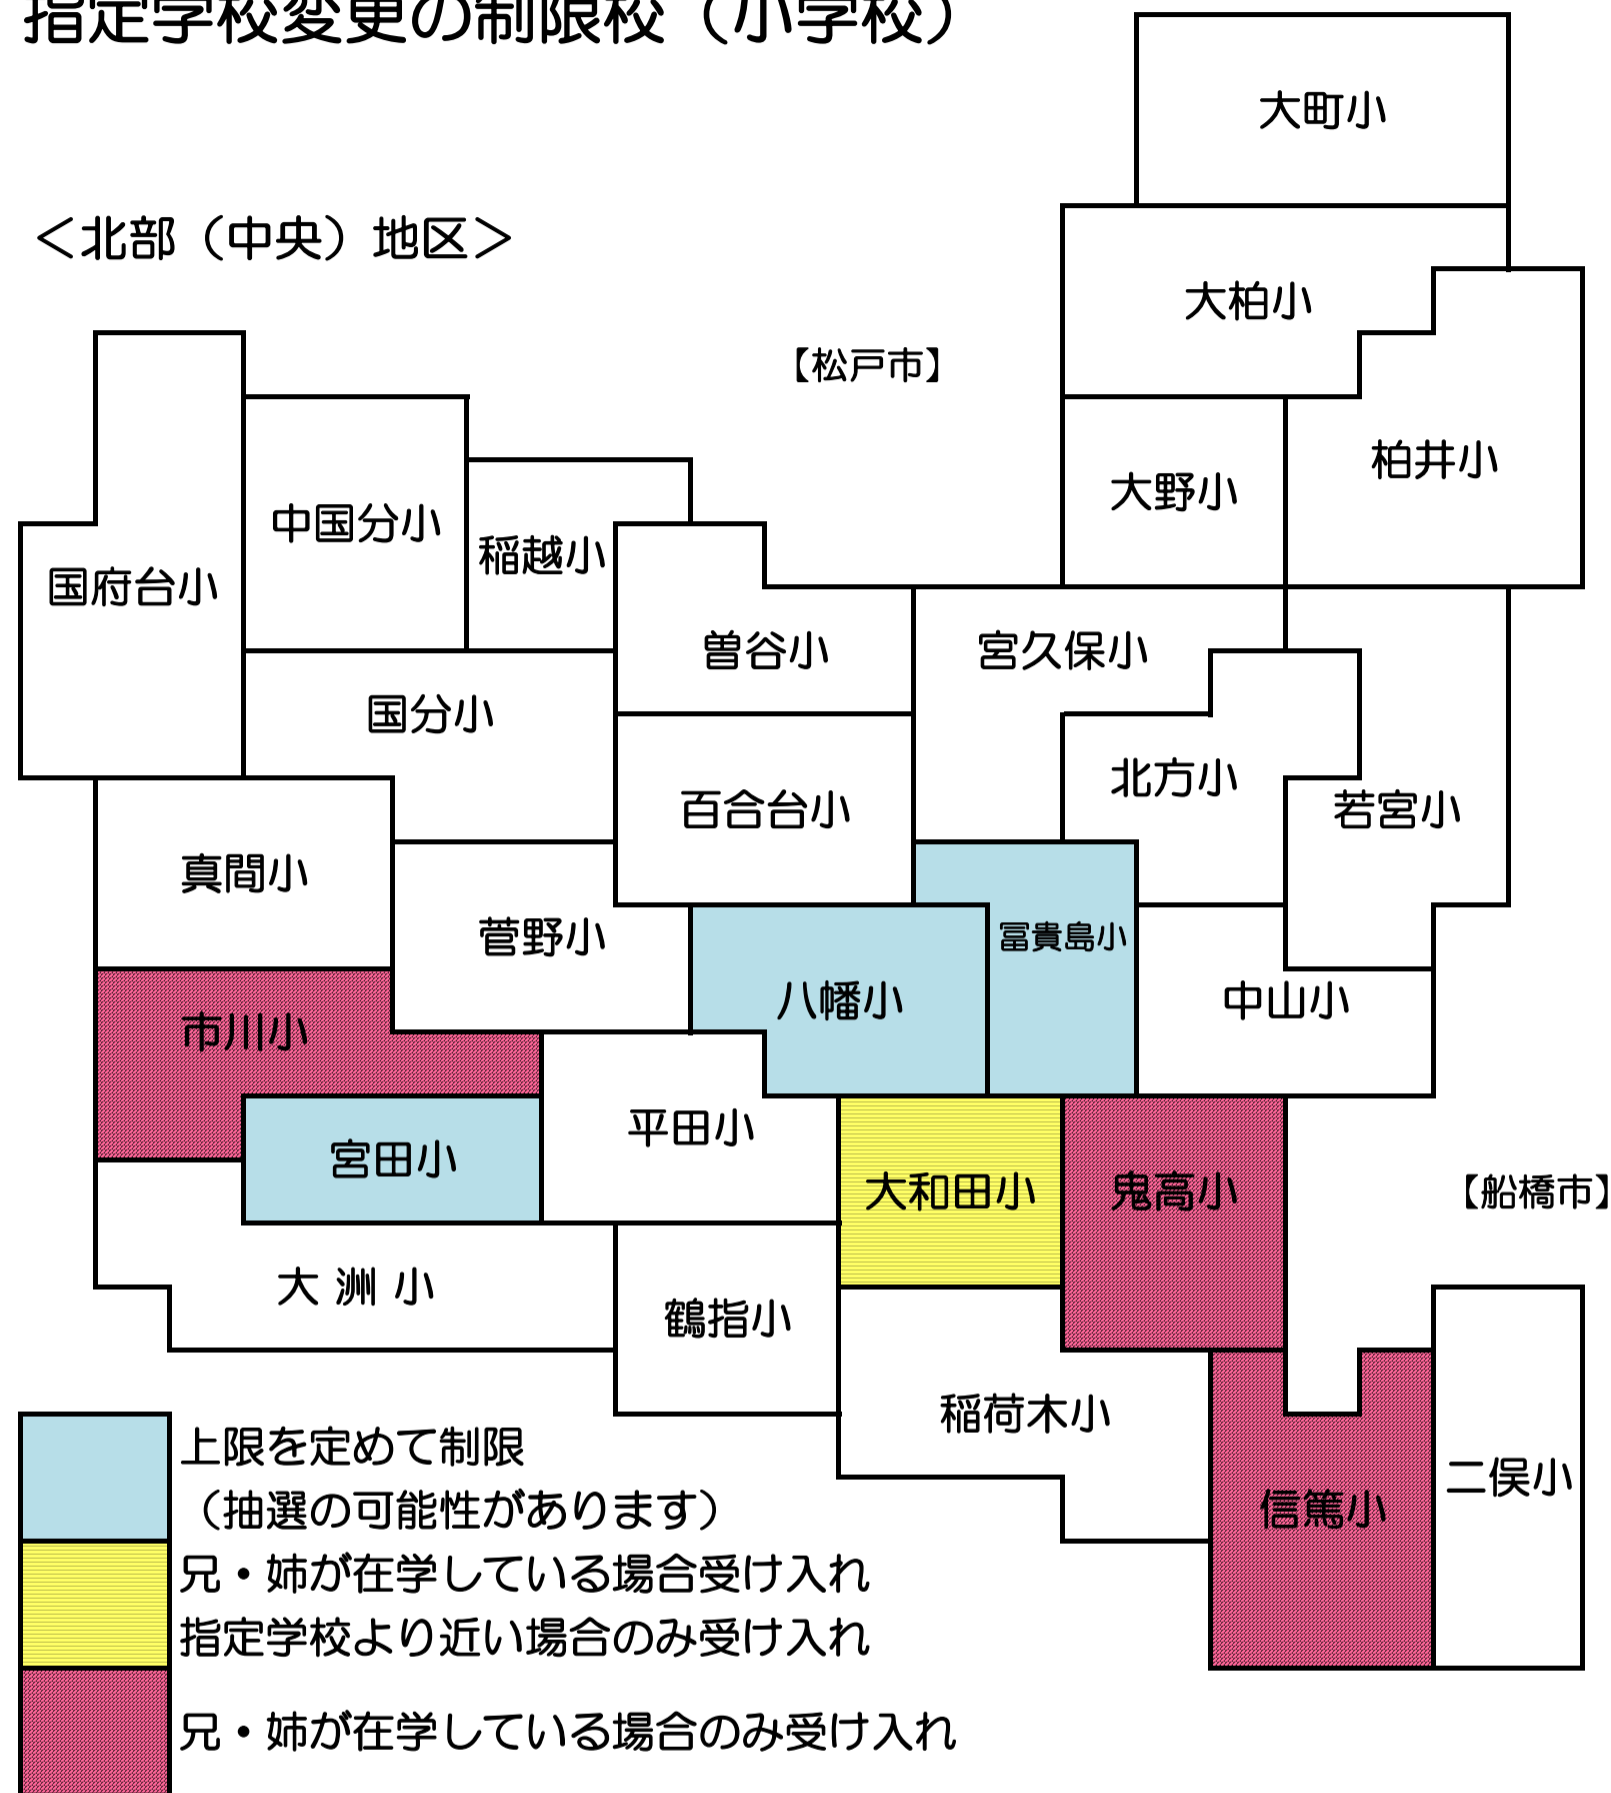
指定学校変更の制限校（小学校）

＜北部（中央）地区＞

【松戸市】

大町小
大柏小
柏井小
大野小
国府台小
中国分小
稲越小
曽谷小
宮久保小
国分小
北方小
百合台小
若宮小
真間小
菅野小
冨貴島小
八幡小
中山小
市川小
平田小
宮田小
大和田小
鬼高小
【船橋市】
大 洲 小
鶴指小
稲荷木小
二俣小
信篤小

上限を定めて制限
（抽選の可能性があります）
兄・姉が在学している場合受け入れ
指定学校より近い場合のみ受け入れ
兄・姉が在学している場合のみ受け入れ